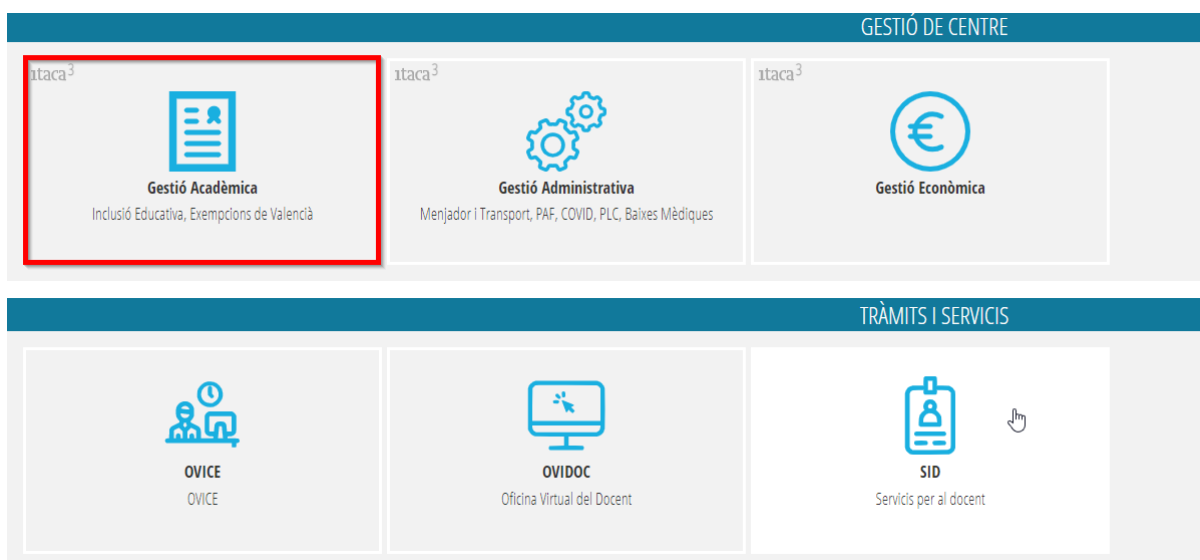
GESTIÓ DE CENTRE

ıtaca$^3$

Gestió Acadèmica

Inclusió Educativa, Exempcions de Valencià

ıtaca$^3$

Gestió Administrativa

Menjador I Transport, PAF, COVID, PLC, Baixes Mèdiques

ıtaca$^3$

Gestió Econòmica

TRÀMITS I SERVICIS

OVICE

OVICE

OVIDOC

Oficina Virtual del Docent

SID

Servicis per al docent